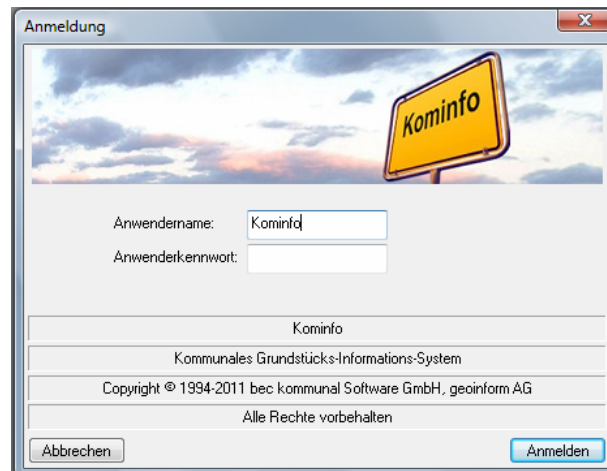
Anmeldung

Kominfo

Anwendername: Kominfo

Anwenderkennwort:

Kominfo

Kommunales Grundstücks-Informations-System

Copyright © 1994-2011 bec kommunal Software GmbH, geoinform AG

Alle Rechte vorbehalten

Abbrechen

Anmelden